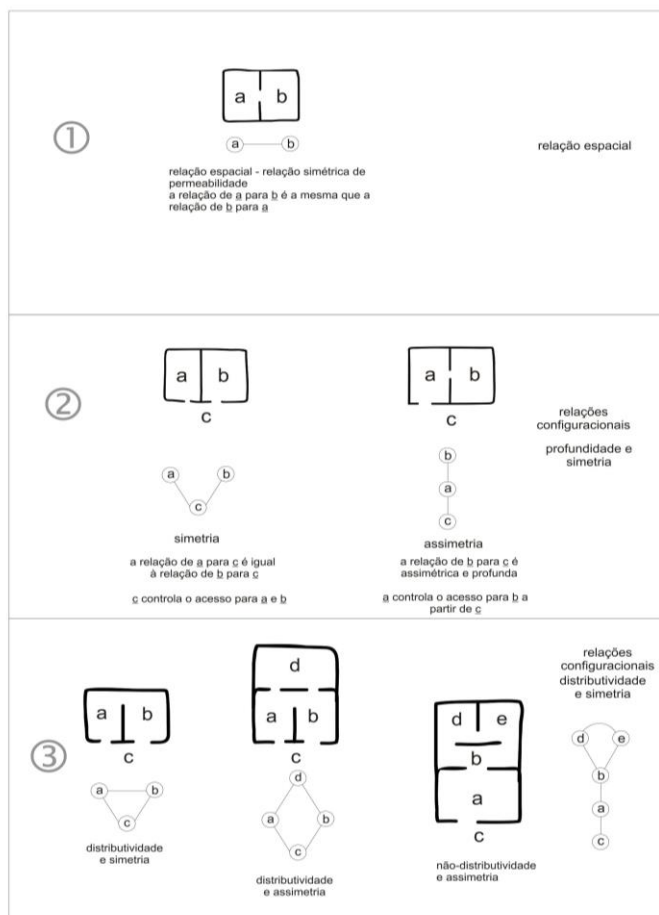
①

a b

a b

relação espacial - relação simétrica de permeabilidade
a relação de a para b é a mesma que a relação de b para a

relação espacial

②

a b
c

a b
c

a c b

simetria

a relação de a para c é igual à relação de b para c

c controla o acesso para a e b

b a c

assimetria

a relação de b para c é assimétrica e profunda

a controla o acesso para b a partir de c

relações configuracionais

profundidade e simetria

③

a b
c

a b c

distributividade e simetria

d
a b
c

d a b c

distributividade e assimetria

d e
b
a
c

não-distributividade e assimetria

relações configuracionais distributividade e simetria

d e b a c